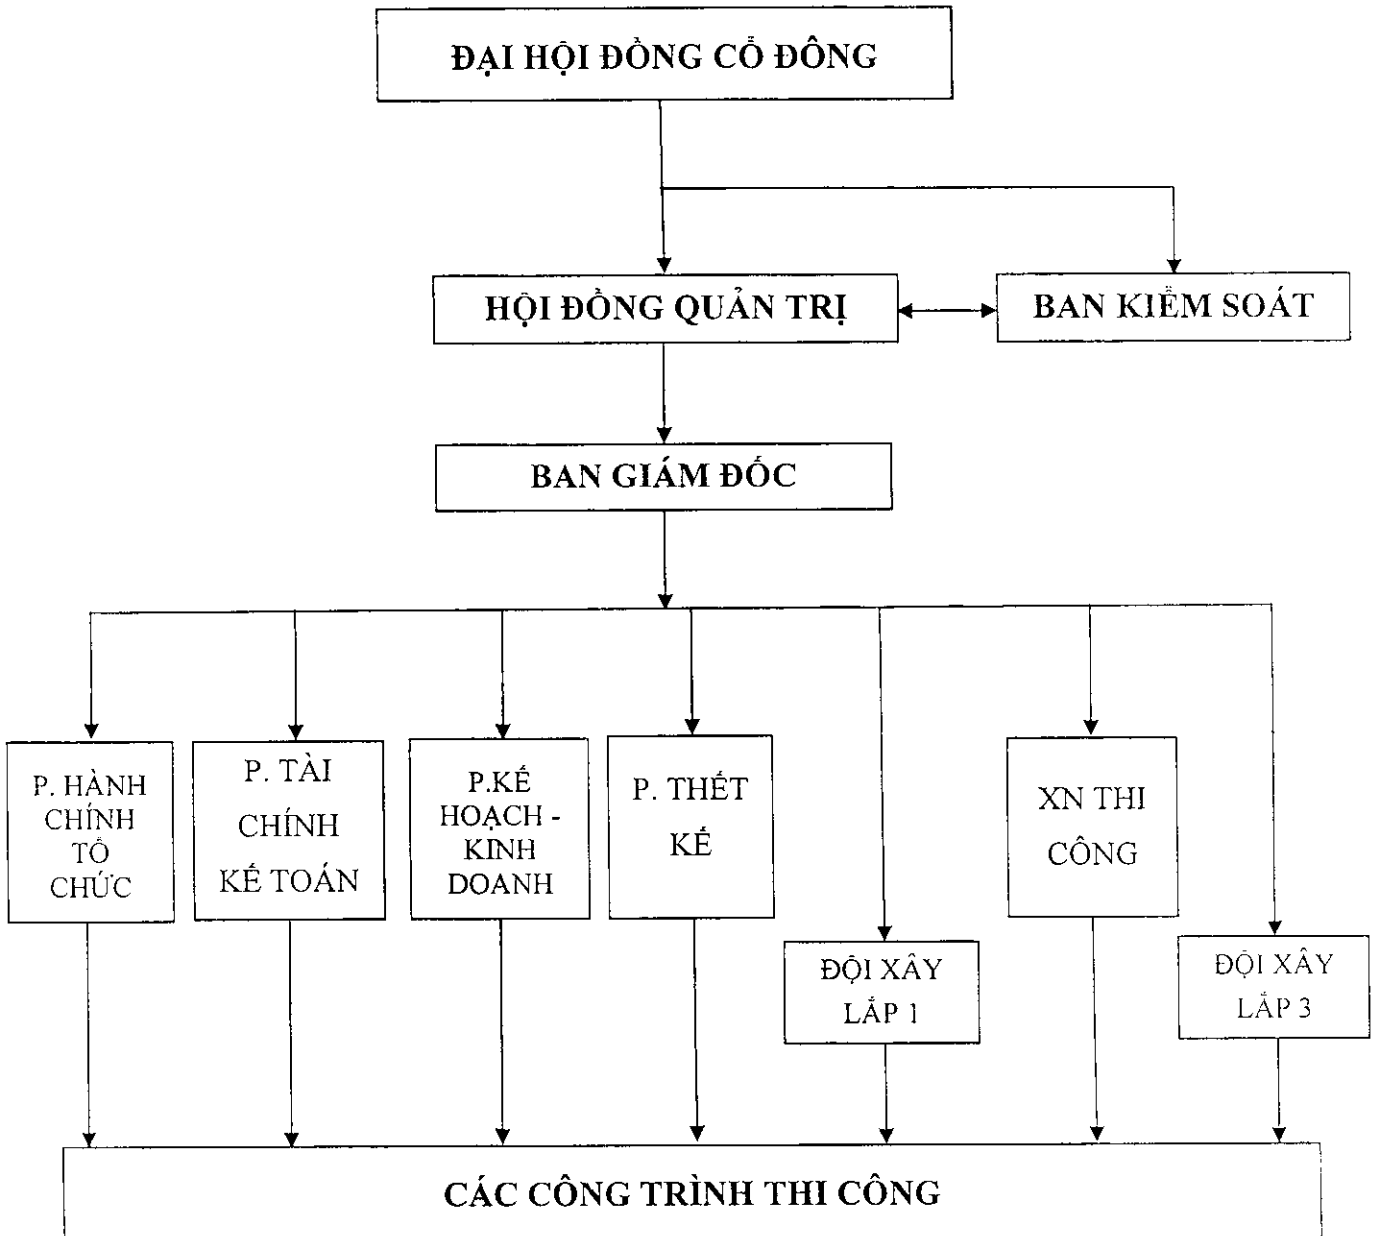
ĐẠI HỘI ĐỒNG CỔ ĐÔNG

HỘI ĐỒNG QUẢN TRỊ

BAN KIỂM SOÁT

BAN GIÁM ĐỐC

P. HÀNH CHÍNH TỔ CHỨC

P. TÀI CHÍNH KẾ TOÁN

P.KẾ HOẠCH - KINH DOANH

P. THẾT KẾ

ĐỘI XÂY LẮP 1

XN THI CÔNG

ĐỘI XÂY LẮP 3

CÁC CÔNG TRÌNH THI CÔNG